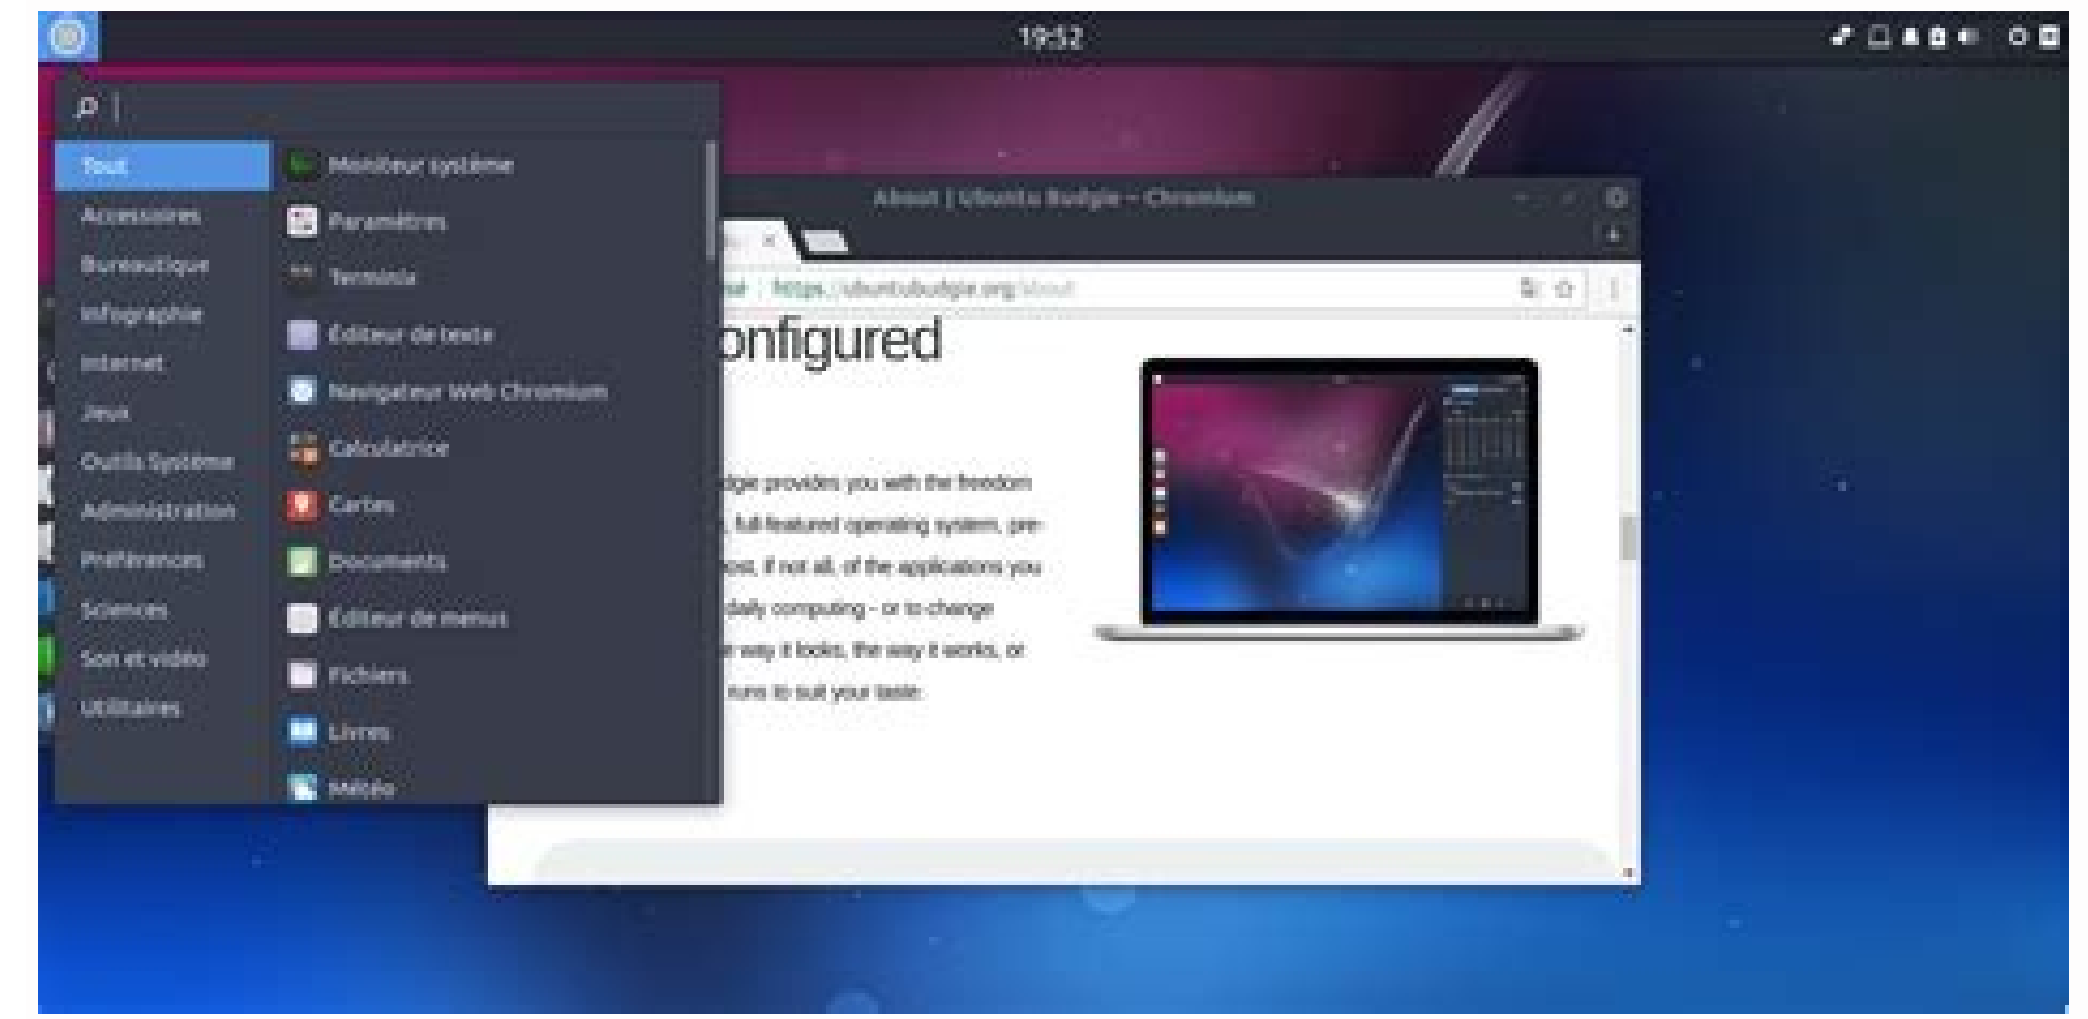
19:52

Tout
Accessoires
Bureautique
Infographie
Internet
Jeux
Outils Système
Administration
Préférences
Sciences
Son et vidéo
Utilitaires

Moniteur système
Paramètres
Terminal
Éditeur de texte
Navigateur Web Chromium
Calculatrice
Cartes
Documents
Éditeur de menus
Fichiers
Livres
Météo

About | Ubuntu Budgie - Chromium

https://ubuntubudgie.org/about

onfigured

dgie provides you with the freedom
, full-featured operating system, pre
ost, if not all, of the applications you
daily computing - or to change
e way it looks, the way it works, or
runs to suit your taste.